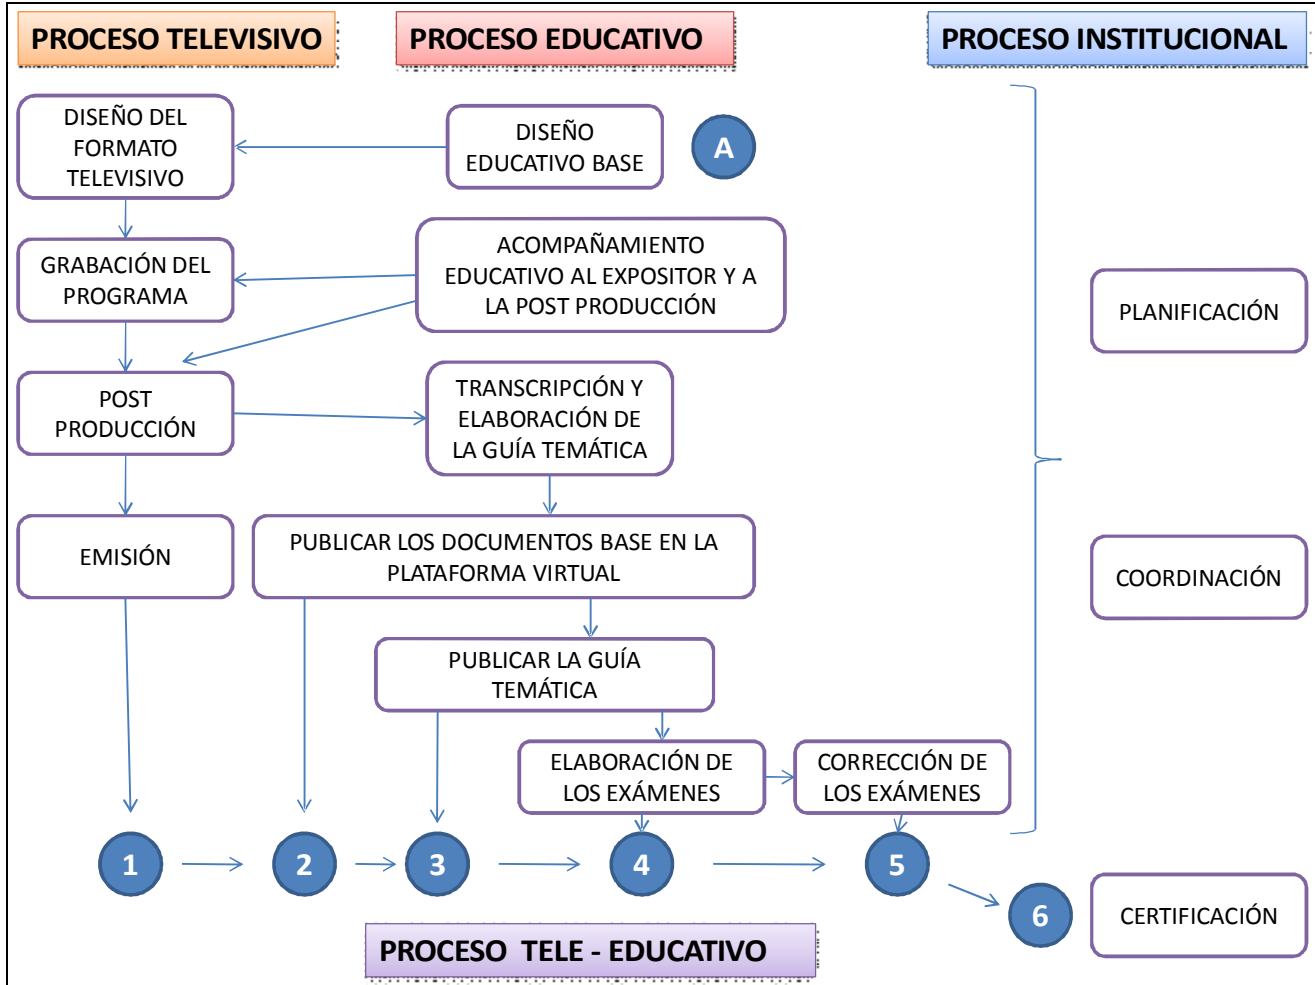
PROCESO TELEVISIVO

PROCESO EDUCATIVO

PROCESO INSTITUCIONAL

DISEÑO DEL FORMATO TELEVISIVO

DISEÑO EDUCATIVO BASE

A

GRABACIÓN DEL PROGRAMA

ACOMPAÑAMIENTO EDUCATIVO AL EXPOSITOR Y A LA POST PRODUCCIÓN

PLANIFICACIÓN

POST PRODUCCIÓN

TRANSCRIPCIÓN Y ELABORACIÓN DE LA GUÍA TEMÁTICA

EMISIÓN

PUBLICAR LOS DOCUMENTOS BASE EN LA PLATAFORMA VIRTUAL

COORDINACIÓN

PUBLICAR LA GUÍA TEMÁTICA

ELABORACIÓN DE LOS EXÁMENES

CORRECCIÓN DE LOS EXÁMENES

1

2

3

4

5

6

CERTIFICACIÓN

PROCESO TELE - EDUCATIVO